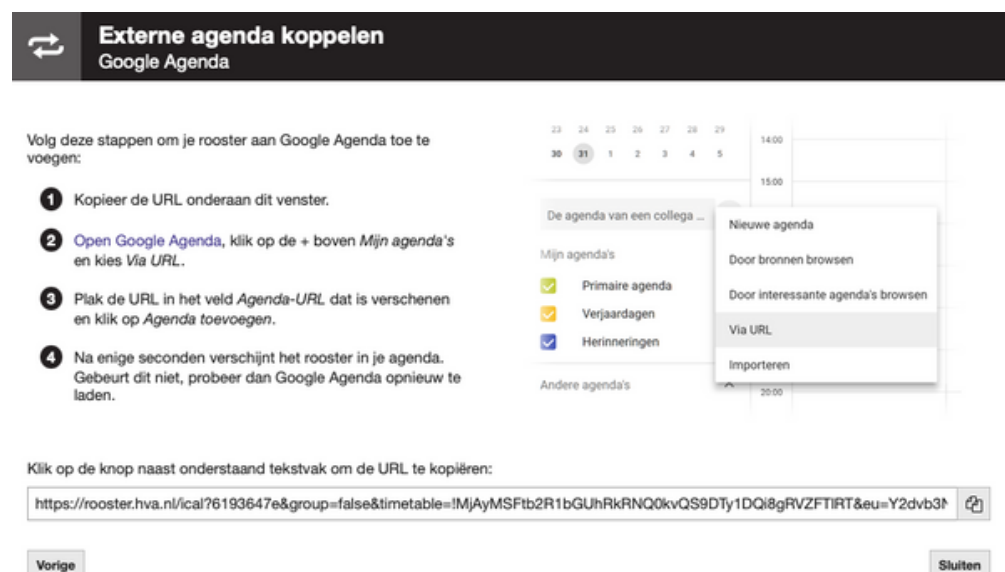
Externe agenda koppelen
Google Agenda

Volg deze stappen om je rooster aan Google Agenda toe te voegen:

1 Kopieer de URL onderaan dit venster.

2 Open Google Agenda, klik op de + boven *Mijn agenda's* en kies *Via URL*.

3 Plak de URL in het veld *Agenda-URL* dat is verschenen en klik op *Agenda toevoegen*.

4 Na enige seconden verschijnt het rooster in je agenda. Gebeurt dit niet, probeer dan Google Agenda opnieuw te laden.

23 24 25 26 27 28 29
30 31 1 2 3 4 5
14:00
15:00
De agenda van een collega ...
Mijn agenda's
Primaire agenda
Verjaardagen
Herinneringen
Andere agenda's
20:00
Nieuwe agenda
Door bronnen browsen
Door interessante agenda's browsen
Via URL
Importeren

Klik op de knop naast onderstaand tekstvak om de URL te kopiëren:

https://rooster.hva.nl/ical?6193647e&group=false&timetable=!MjAyMSFtb2R1bGUhRkRNQ0kvQS9DTy1DQi8gRVZFTlRT&eu=Y2dvb3N

Vorige
Sluiten